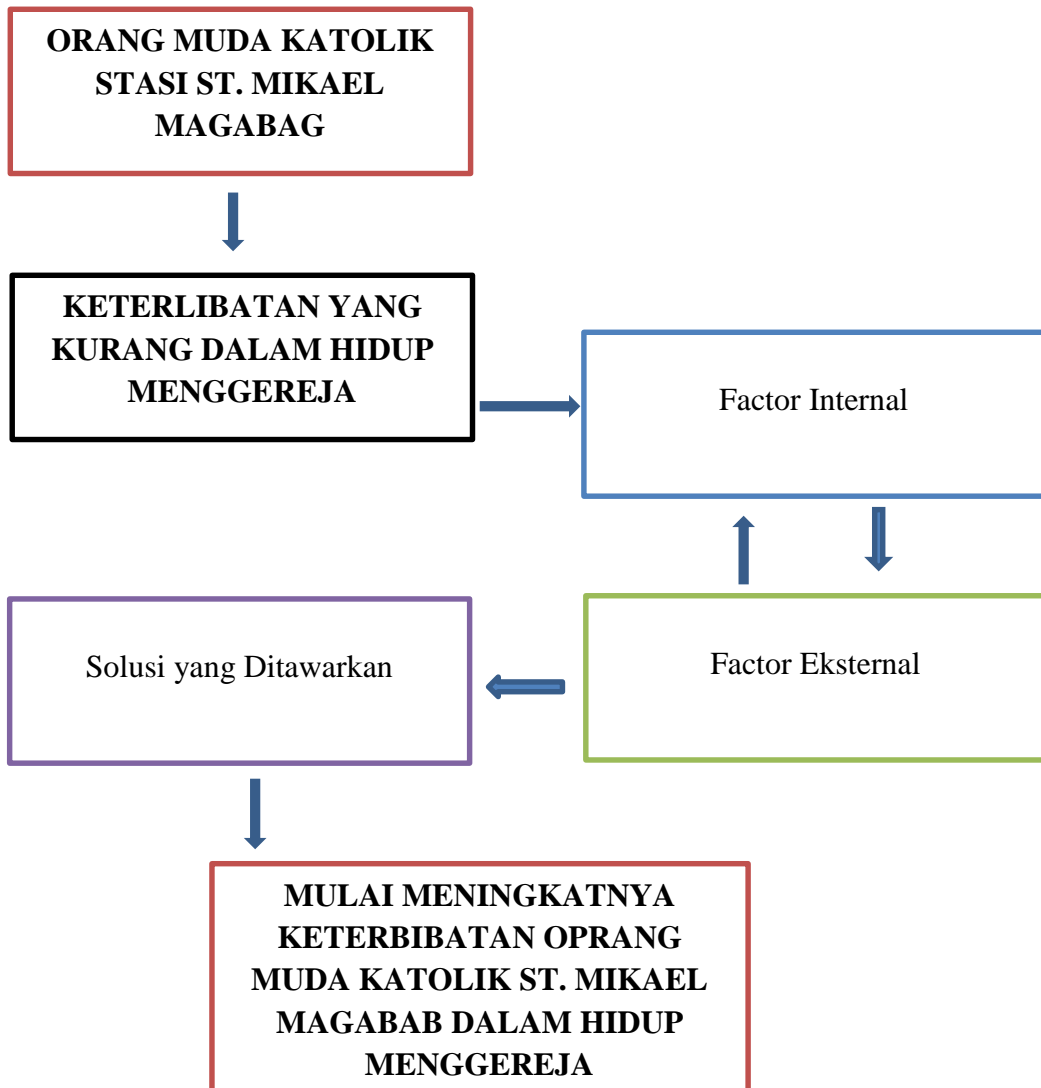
ORANG MUDA KATOLIK STASI ST. MIKAEL MAGABAG

KETERLIBATAN YANG KURANG DALAM HIDUP MENGGEREJA

Factor Internal

Factor Eksternal

Solusi yang Ditawarkan

MULAI MENINGKATNYA KETERBIBATAN OPRANG MUDA KATOLIK ST. MIKAEL MAGABAB DALAM HIDUP MENGGEREJA